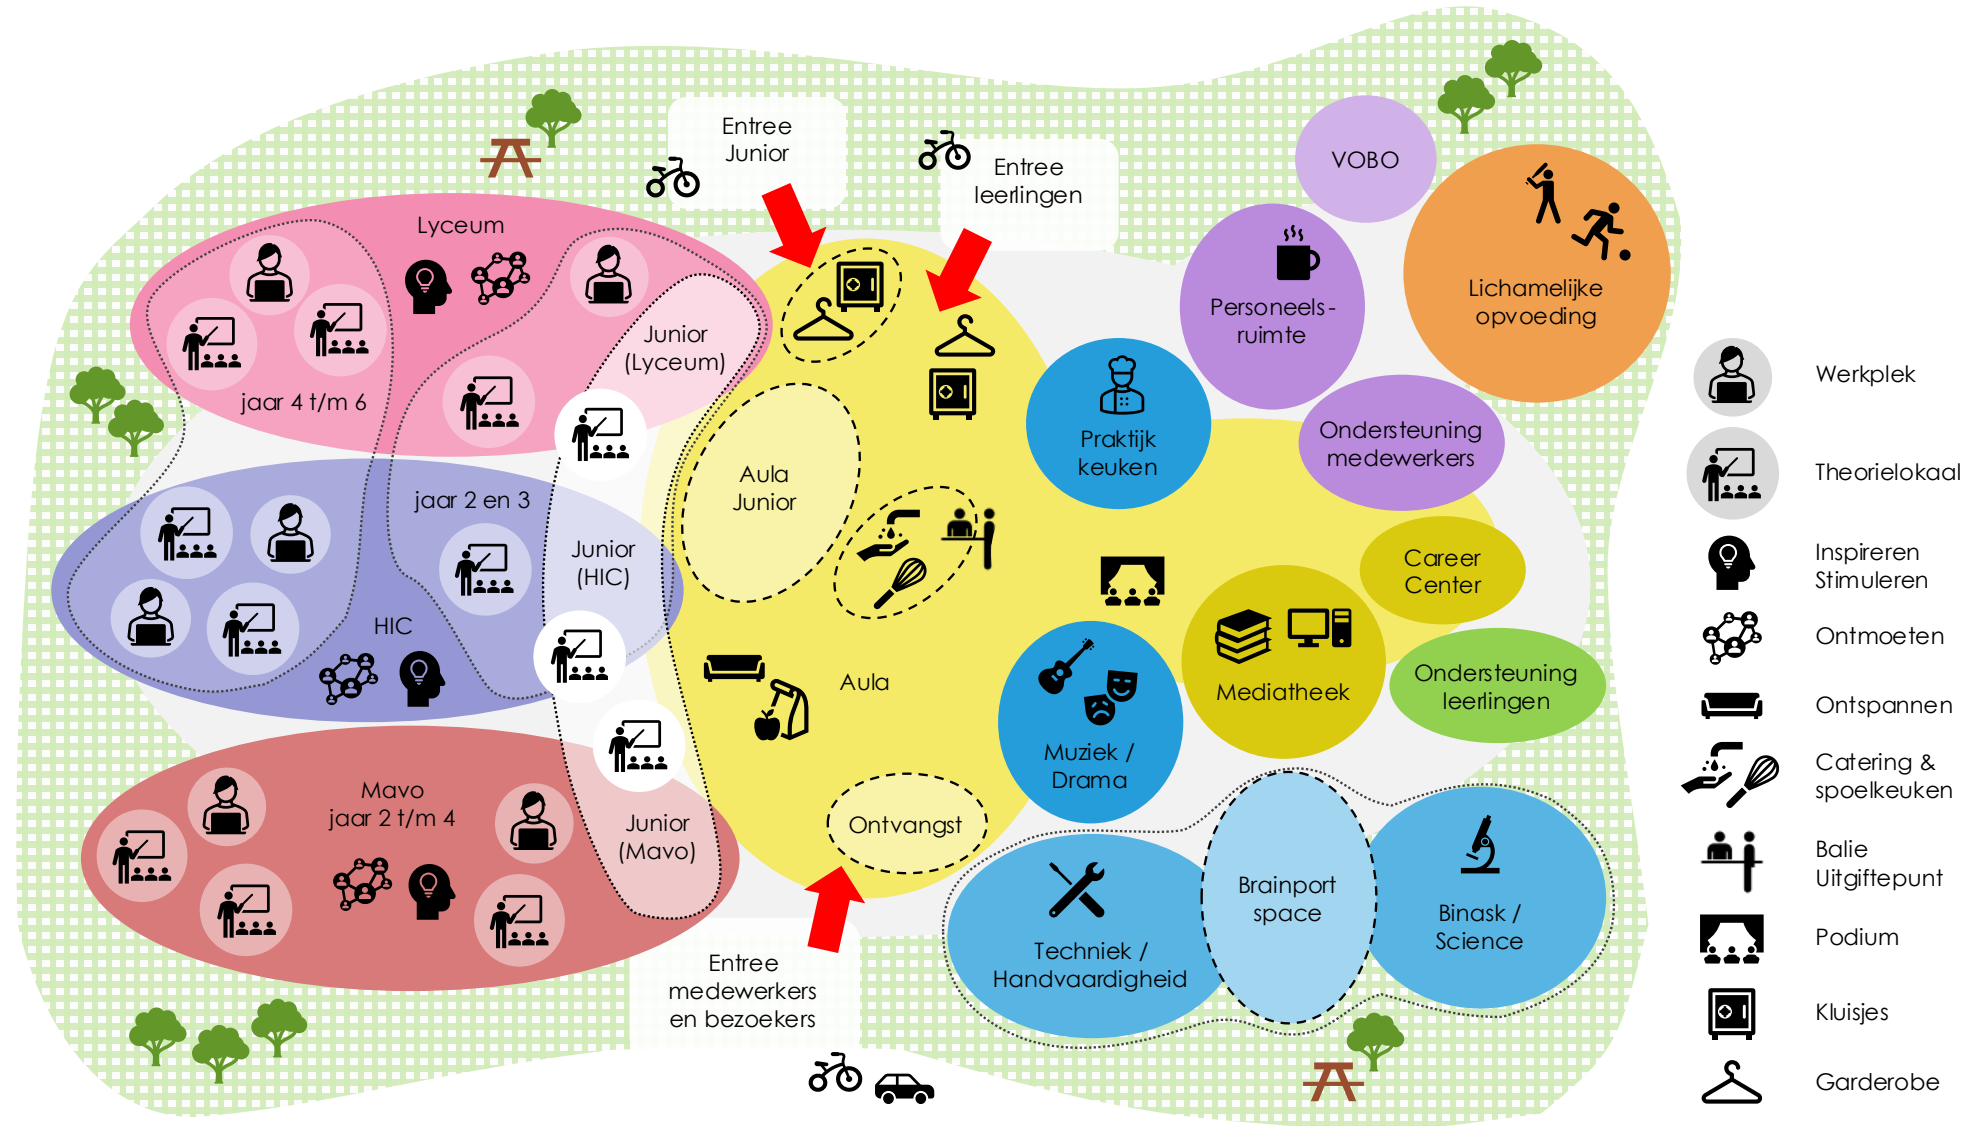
Entree Junior

Entree leerlingen

VOBO

Lyceum

Junior (Lyceum)

jaar 4 t/m 6

Personeels-ruimte

Lichamelijke opvoeding

Praktijk keuken

Ondersteuning medewerkers

Aula Junior

jaar 2 en 3

Junior (HIC)

HIC

Career Center

Aula

Mediatheek

Ondersteuning leerlingen

Muziek / Drama

Mavo jaar 2 t/m 4

Junior (Mavo)

Ontvangst

Brainport space

Binask / Science

Techniek / Handvaardigheid

Entree medewerkers en bezoekers

Werkplek

Theorielokaal

Inspireren Stimuleren

Ontmoeten

Ontspannen

Catering & spoelkeuken

Balie Uitgiftepunt

Podium

Kluisjes

Garderobe